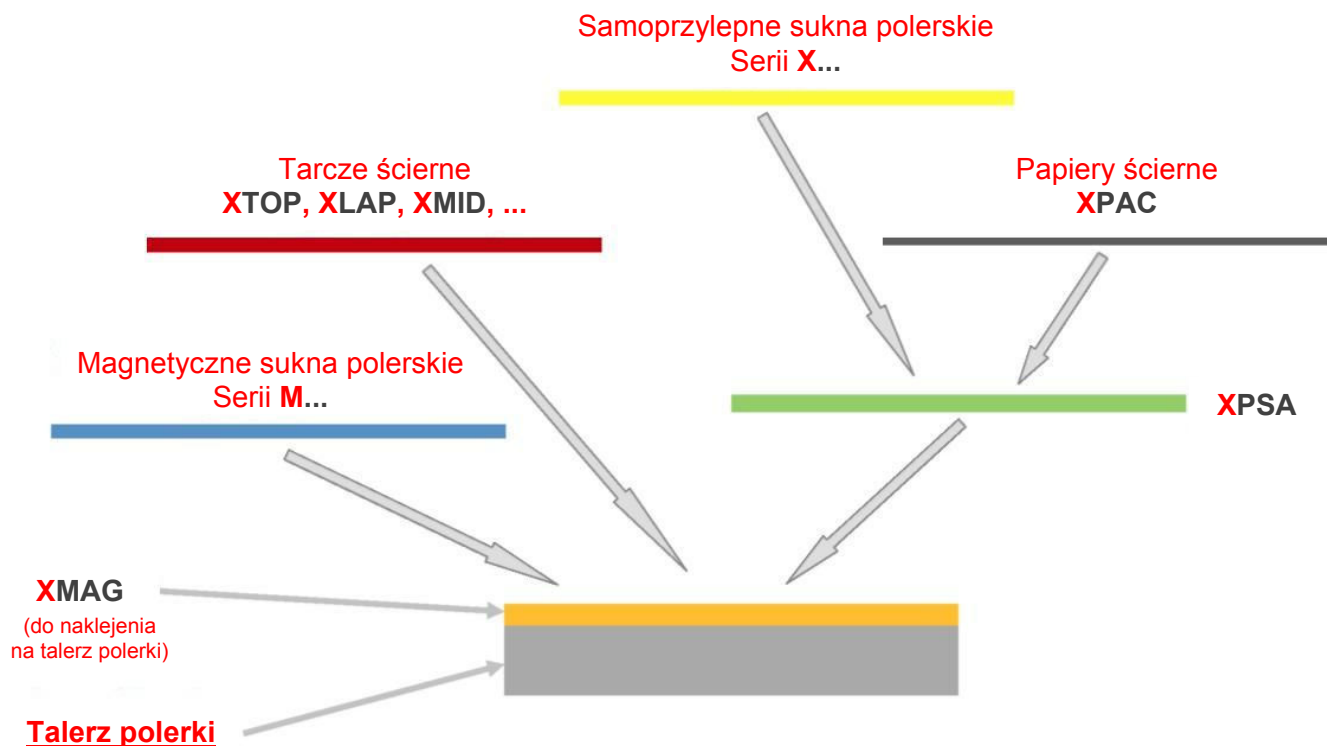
Samoprzylepne sukna polerskie
Serii X...

Tarcze ścierne
XTOP, XLAP, XMID, ...

Papiery ścierne
XPAC

Magnetyczne sukna polerskie
Serii M...

XPSA

XMAG
(do naklejenia na talerz polerki)

Talerz polerki